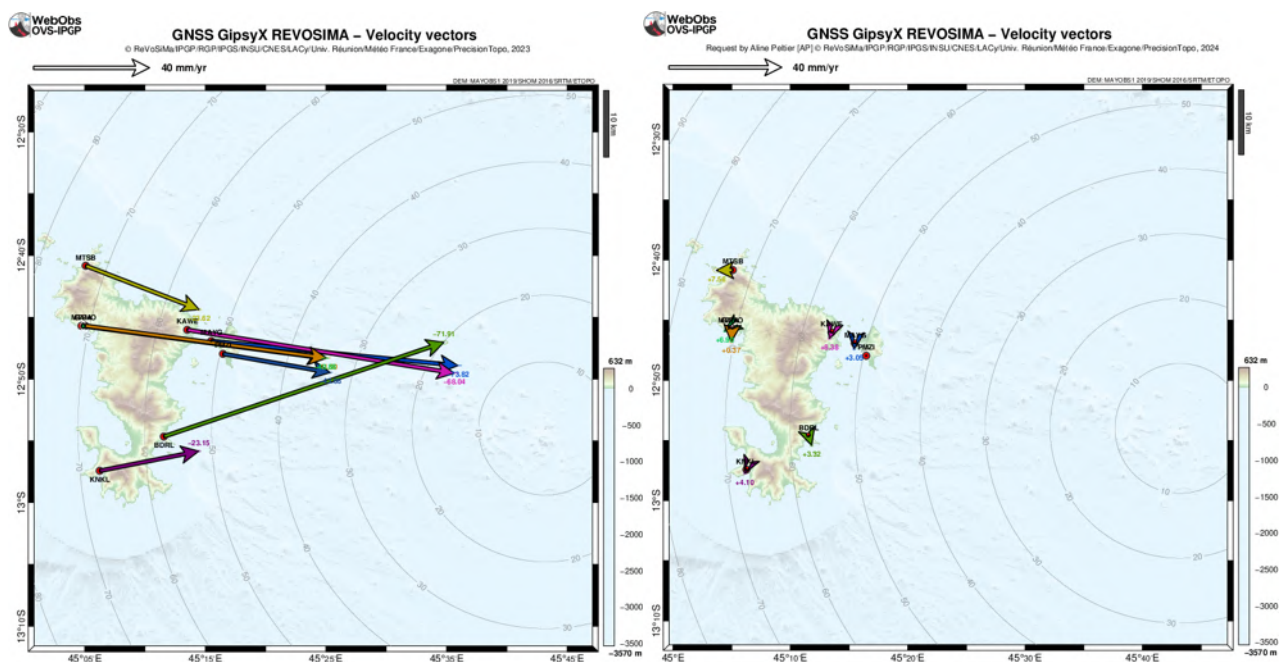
WebObs
OVS-IPGP

GNSS GipsyX REVOSIMA – Velocity vectors

© ReVoSiMa/IPGP/RGP/IPGS/INSU/CNES/LACy/Univ. Réunion/Météo France/Exagone/PrecisionTopo, 2023

40 mm/yr

DEM: MAYOBS1 2019/SHOM 2016/SRTM/ETOPO

10 km

12°30'S
12°40'S
12°50'S
13°S
13°10'S

45°05'E 45°15'E 45°25'E 45°35'E 45°45'E

MTSB
MAYO
KAWE
PMZI
BDRL
KNKL

−71.91
−65.04
−23.15
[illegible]

632 m
0
-500
-1000
-1500
-2000
-2500
-3000
-3500
-3570 m

WebObs
OVS-IPGP

GNSS GipsyX REVOSIMA – Velocity vectors

Request by Aline Peltier [AP] © ReVoSiMa/IPGP/RGP/IPGS/INSU/CNES/LACy/Univ. Réunion/Météo France/Exagone/PrecisionTopo, 2024

40 mm/yr

DEM: MAYOBS1 2019/SHOM 2016/SRTM/ETOPO

10 km

12°30'S
12°40'S
12°50'S
13°S
13°10'S

45°E 45°10'E 45°20'E 45°30'E 45°40'E

MTSB
+7.04
MAYO
+6.30
+0.37
KAWE
+5.39
PMZI
+3.05
BDRL
+3.32
KNKL
+4.10

632 m
0
-500
-1000
-1500
-2000
-2500
-3000
-3500
-3570 m